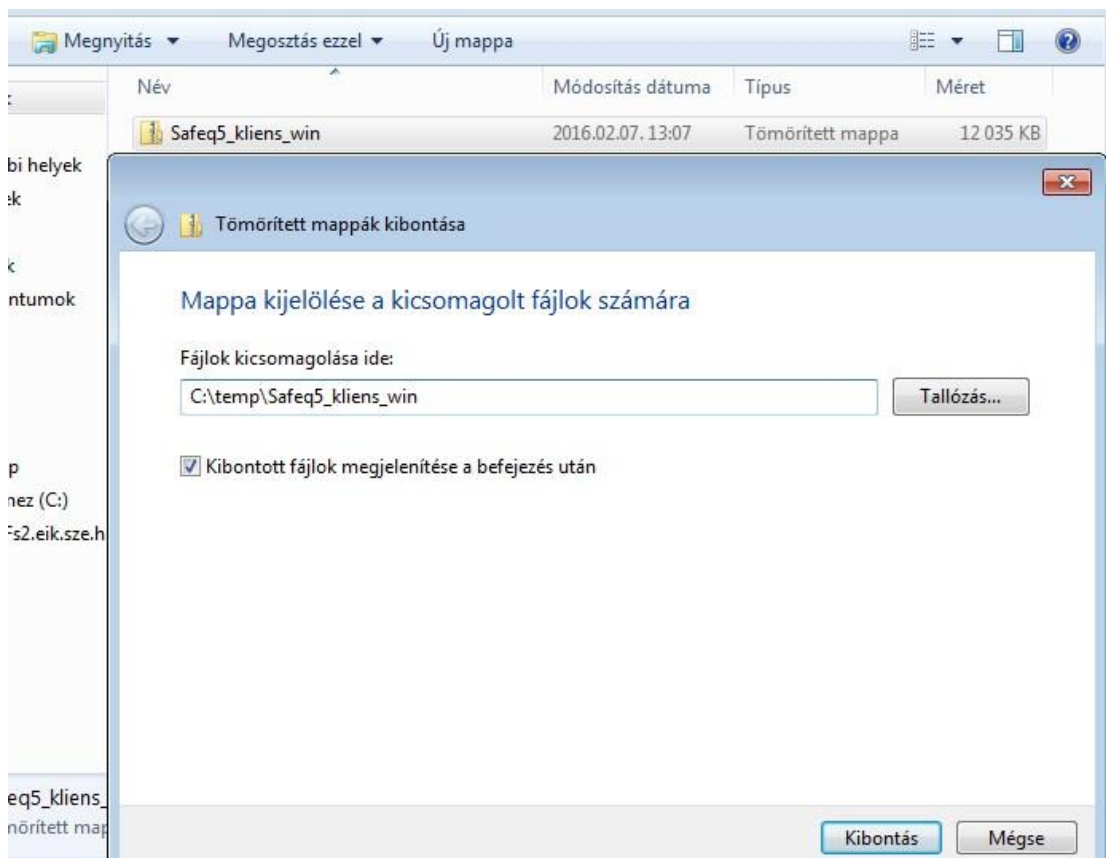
Megnyitás ▾ Megosztás ezzel ▾ Új mappa

| Név | Módosítás dátuma | Típus | Méret |
|---|---|---|---|
| Safeq5_kliens_win | 2016.02.07. 13:07 | Tömörített mappa | 12 035 KB |

bi helyek
ek
k
ntumok
p
nez (C:)
fs2.eik.sze.h
eq5_kliens_
nörített map

Tömörített mappák kibontása

Mappa kijelölése a kicsomagolt fájlok számára

Fájlok kicsomagolása ide:

C:\temp\Safeq5_kliens_win

Tallózás...

Kibontott fájlok megjelenítése a befejezés után

Kibontás

Mégse